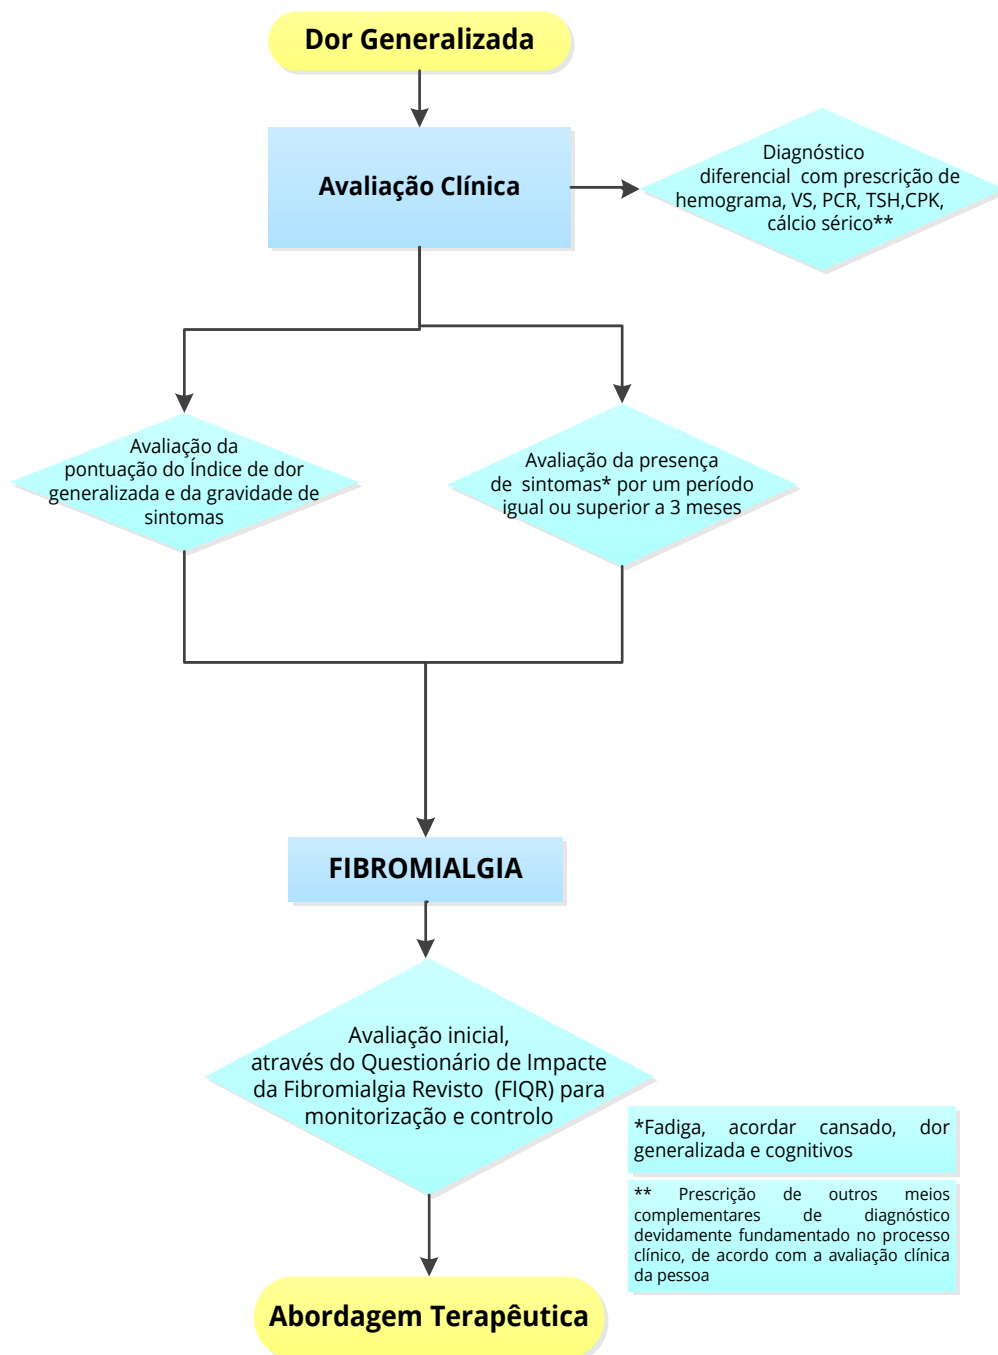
Dor Generalizada

Avaliação Clínica

Diagnóstico diferencial com prescrição de hemograma, VS, PCR, TSH,CPK, cálcio sérico**

Avaliação da pontuação do Índice de dor generalizada e da gravidade de sintomas

Avaliação da presença de sintomas* por um período igual ou superior a 3 meses

FIBROMIALGIA

Avaliação inicial, através do Questionário de Impacte da Fibromialgia Revisto (FIQR) para monitorização e controlo

*Fadiga, acordar cansado, dor generalizada e cognitivos

** Prescrição de outros meios complementares de diagnóstico devidamente fundamentado no processo clínico, de acordo com a avaliação clínica da pessoa

Abordagem Terapêutica